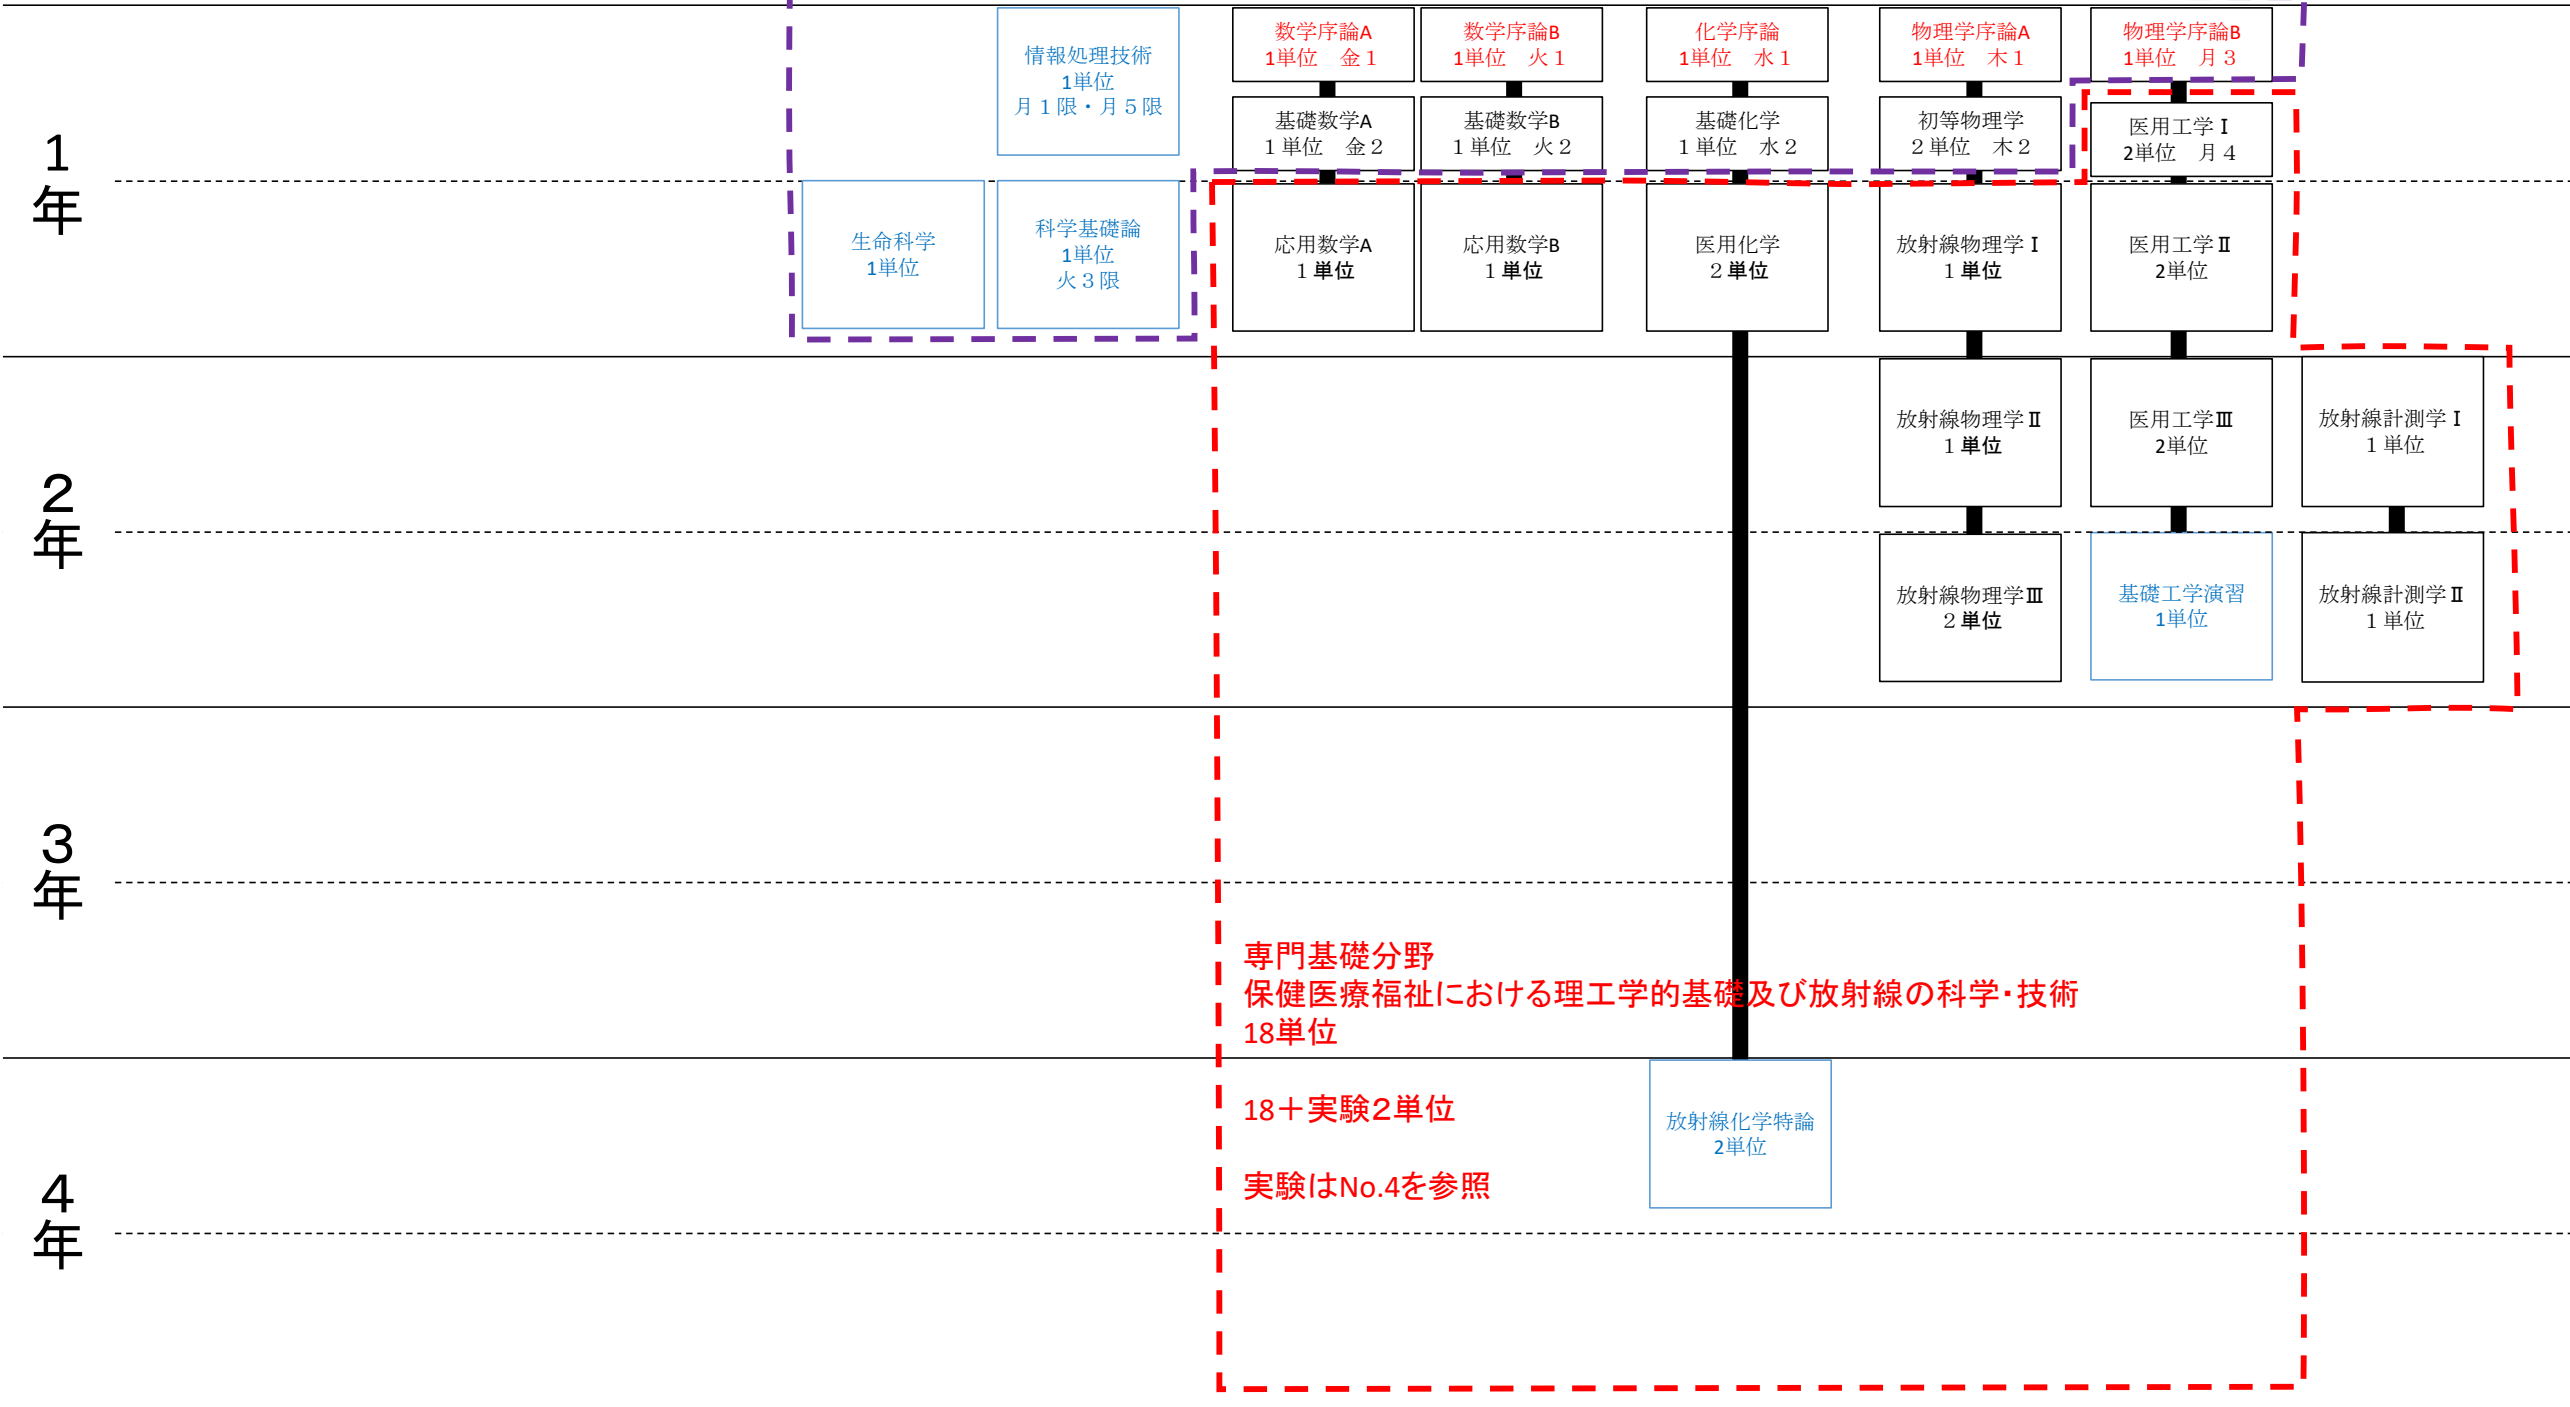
1
年

情報処理技術
1単位
月１限・月５限

数学序論A
1単位　金１

数学序論B
1単位　火１

化学序論
1単位　水１

物理学序論A
1単位　木１

物理学序論B
1単位　月３

基礎数学A
１単位　金２

基礎数学B
１単位　火２

基礎化学
１単位　水２

初等物理学
２単位　木２

医用工学Ⅰ
2単位　月４

生命科学
1単位

科学基礎論
1単位
火３限

応用数学A
１単位

応用数学B
１単位

医用化学
２単位

放射線物理学Ⅰ
１単位

医用工学Ⅱ
2単位

2
年

放射線物理学Ⅱ
１単位

医用工学Ⅲ
2単位

放射線計測学Ⅰ
１単位

放射線物理学Ⅲ
２単位

基礎工学演習
1単位

放射線計測学Ⅱ
１単位

3
年

専門基礎分野
保健医療福祉における理工学的基礎及び放射線の科学･技術
18単位

4
年

18＋実験2単位

実験はNo.4を参照

放射線化学特論
2単位